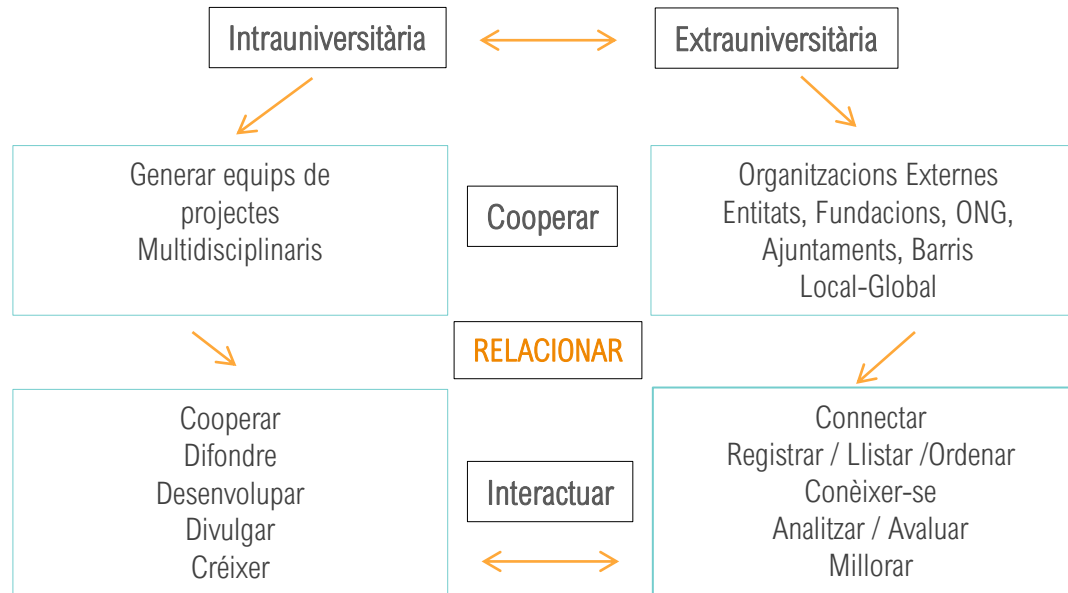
Intrauniversitària

Extrauniversitària

Generar equips de projectes Multidisciplinaris

Cooperar

Organitzacions Externes
Entitats, Fundacions, ONG,
Ajuntaments, Barris
Local-Global

RELACIONAR

Cooperar
Difondre
Desenvolupar
Divulgar
Créixer

Interactuar

Connectar
Registrar / Llistar /Ordenar
Conèixer-se
Analitzar / Avaluar
Millorar